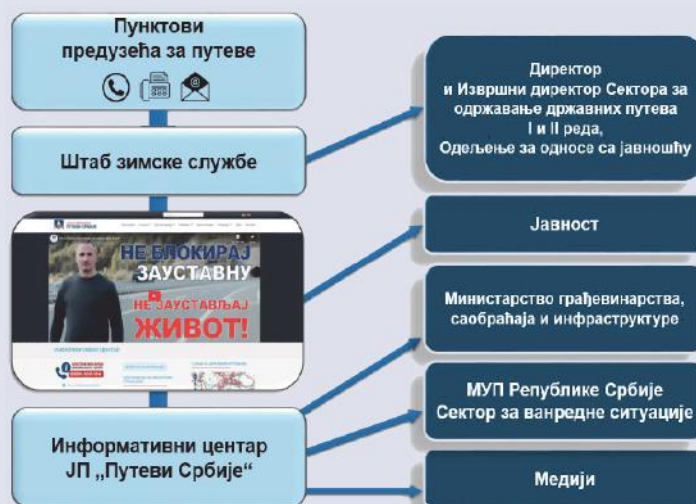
Пунктови предузећа за путеве

Штаб зимске службе

НЕ БЛОКИРАЈ ЗАУСТАВНУ

НЕ ЗАУСТАВЉАЈ ЖИВОТ!

Информативни центар ЈП „Путеви Србије“

Директор и Извршни директор Сектора за одржавање државних путева I и II реда, Одељење за односе са јавношћу

Јавност

Министарство грађевинарства, саобраћаја и инфраструктуре

МУП Републике Србије Сектор за ванредне ситуације

Медији